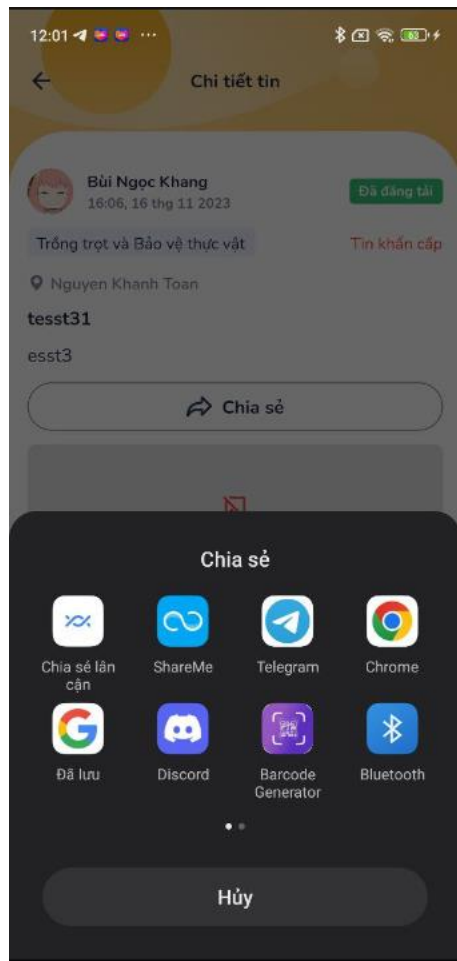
12:01

Chi tiết tin

Bùi Ngọc Khang
16:06, 16 thg 11 2023

Đã đăng tải

Trồng trọt và Bảo vệ thực vật

Tin khẩn cấp

Nguyen Khanh Toan

tesst31

esst3

Chia sẻ

Chia sẻ

Chia sẻ lân cận

ShareMe

Telegram

Chrome

Đã lưu

Discord

Barcode Generator

Bluetooth

Hủy